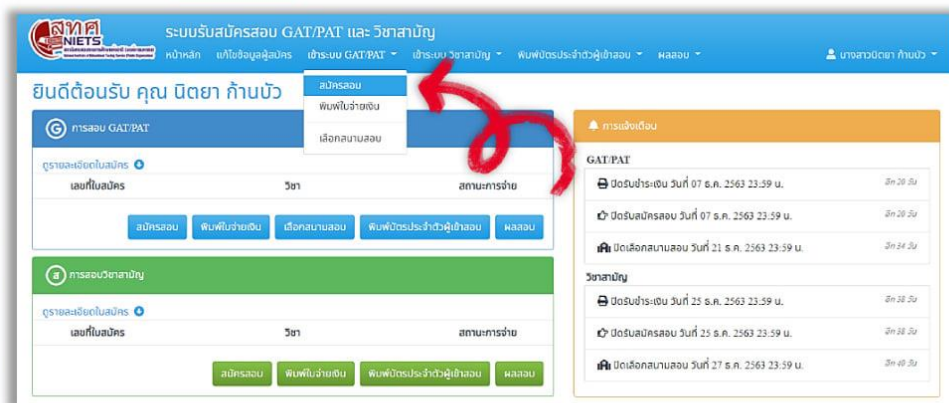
สทศ NIETS
ระบบรับสมัครสอบ GAT/PAT และ วิชาสามัญ
หน้าหลัก แก้ไขข้อมูลผู้สมัคร เข้าระบบ GAT/PAT ▾ เข้าระบบ วิชาสามัญ ▾ พิมพ์บัตรประจำตัวผู้เข้าสอบ ▾ ผลสอบ ▾
นางสาวนิตยา ก้านบัว ▾

สมัครสอบ
พิมพ์ใบจ่ายเงิน
เลือกสนามสอบ

ยินดีต้อนรับ คุณ นิตยา ก้านบัว

การสอบ GAT/PAT
ดูรายละเอียดใบสมัคร
| เลขที่ใบสมัคร | วิชา | สถานะการจ่าย |
|---|---|---|

สมัครสอบ พิมพ์ใบจ่ายเงิน เลือกสนามสอบ พิมพ์บัตรประจำตัวผู้เข้าสอบ ผลสอบ

การสอบวิชาสามัญ
ดูรายละเอียดใบสมัคร
| เลขที่ใบสมัคร | วิชา | สถานะการจ่าย |
|---|---|---|

สมัครสอบ พิมพ์ใบจ่ายเงิน พิมพ์บัตรประจำตัวผู้เข้าสอบ ผลสอบ

การแจ้งเตือน
GAT/PAT
ปิดรับชำระเงิน วันที่ 07 ธ.ค. 2563 23:59 น. อีก 20 วัน
ปิดรับสมัครสอบ วันที่ 07 ธ.ค. 2563 23:59 น. อีก 20 วัน
ปิดเลือกสนามสอบ วันที่ 21 ธ.ค. 2563 23:59 น. อีก 34 วัน
วิชาสามัญ
ปิดรับชำระเงิน วันที่ 25 ธ.ค. 2563 23:59 น. อีก 38 วัน
ปิดรับสมัครสอบ วันที่ 25 ธ.ค. 2563 23:59 น. อีก 38 วัน
ปิดเลือกสนามสอบ วันที่ 27 ธ.ค. 2563 23:59 น. อีก 40 วัน